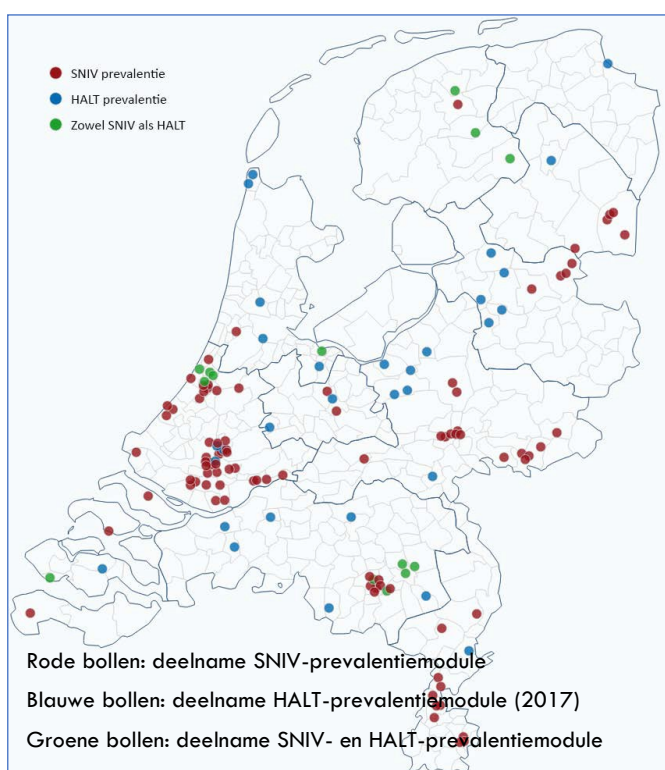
SNIV prevalentie
HALT prevalentie
Zowel SNIV als HALT

Rode bollen: deelname SNIV-prevalentiemodule
Blauwe bollen: deelname HALT-prevalentiemodule (2017)
Groene bollen: deelname SNIV- en HALT-prevalentiemodule